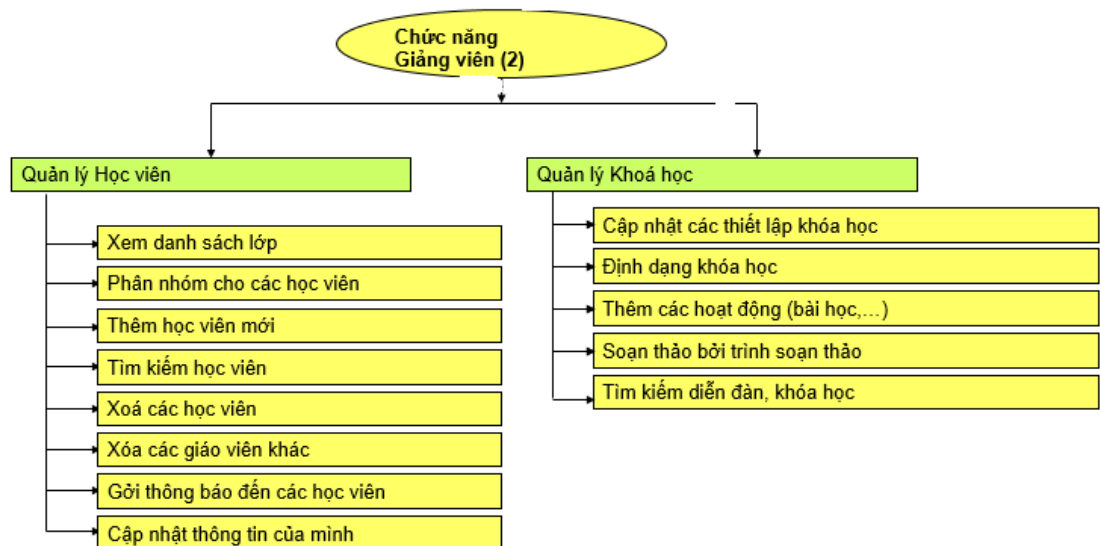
Chức năng
Giảng viên (2)

Quản lý Học viên

Xem danh sách lớp

Phân nhóm cho các học viên

Thêm học viên mới

Tìm kiếm học viên

Xoá các học viên

Xóa các giáo viên khác

Gởi thông báo đến các học viên

Cập nhật thông tin của mình

Quản lý Khoá học

Cập nhật các thiết lập khóa học

Định dạng khóa học

Thêm các hoạt động (bài học,…)

Soạn thảo bởi trình soạn thảo

Tìm kiếm diễn đàn, khóa học